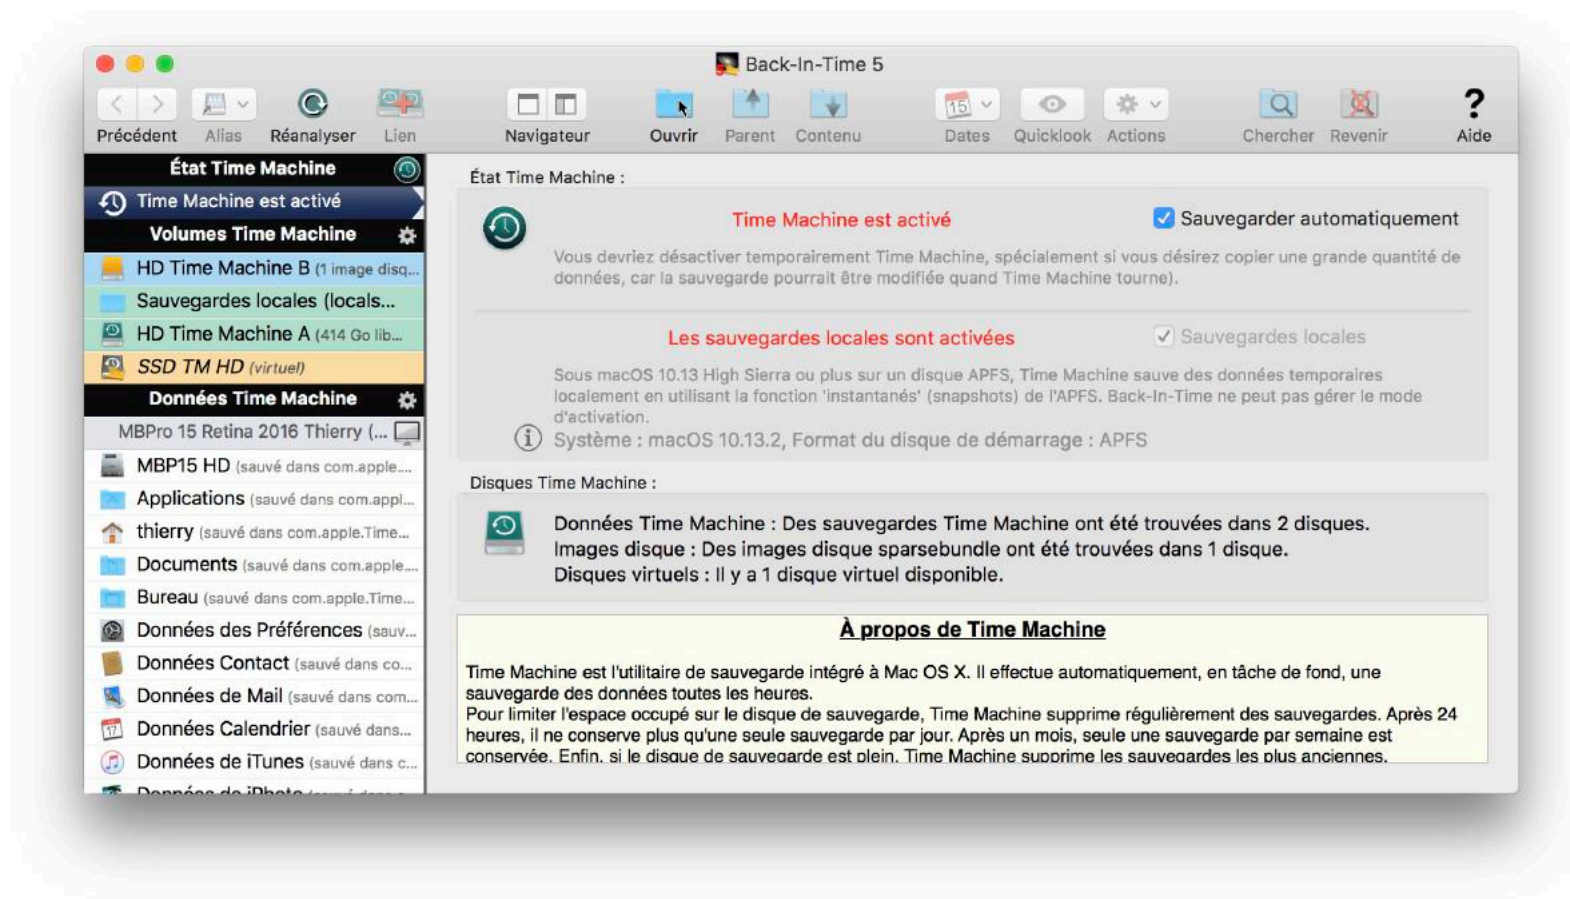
Back-In-Time 5

Précédent Alias Réanalyser Lien Navigateur Ouvrir Parent Contenu Dates Quicklook Actions Chercher Revenir Aide

État Time Machine
Time Machine est activé
Volumes Time Machine
HD Time Machine B (1 image disq...
Sauvegardes locales (locals...
HD Time Machine A (414 Go lib...
SSD TM HD (virtuel)
Données Time Machine
MBPro 15 Retina 2016 Thierry (...
MBP15 HD (sauvé dans com.apple...
Applications (sauvé dans com.appl...
thierry (sauvé dans com.apple.Time...
Documents (sauvé dans com.apple...
Bureau (sauvé dans com.apple.Time...
Données des Préférences (sauv...
Données Contact (sauvé dans co...
Données de Mail (sauvé dans com...
Données Calendrier (sauvé dans...
Données de iTunes (sauvé dans c...
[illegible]

État Time Machine :

Time Machine est activé

Sauvegarder automatiquement

Vous devriez désactiver temporairement Time Machine, spécialement si vous désirez copier une grande quantité de données, car la sauvegarde pourrait être modifiée quand Time Machine tourne).

Les sauvegardes locales sont activées

Sauvegardes locales

Sous macOS 10.13 High Sierra ou plus sur un disque APFS, Time Machine sauve des données temporaires localement en utilisant la fonction 'instantanés' (snapshots) de l'APFS. Back-In-Time ne peut pas gérer le mode d'activation.

Système : macOS 10.13.2, Format du disque de démarrage : APFS

Disques Time Machine :

Données Time Machine : Des sauvegardes Time Machine ont été trouvées dans 2 disques.
Images disque : Des images disque sparsebundle ont été trouvées dans 1 disque.
Disques virtuels : Il y a 1 disque virtuel disponible.

À propos de Time Machine

Time Machine est l'utilitaire de sauvegarde intégré à Mac OS X. Il effectue automatiquement, en tâche de fond, une sauvegarde des données toutes les heures.
Pour limiter l'espace occupé sur le disque de sauvegarde, Time Machine supprime régulièrement des sauvegardes. Après 24 heures, il ne conserve plus qu'une seule sauvegarde par jour. Après un mois, seule une sauvegarde par semaine est conservée. Enfin, si le disque de sauvegarde est plein, Time Machine supprime les sauvegardes les plus anciennes.